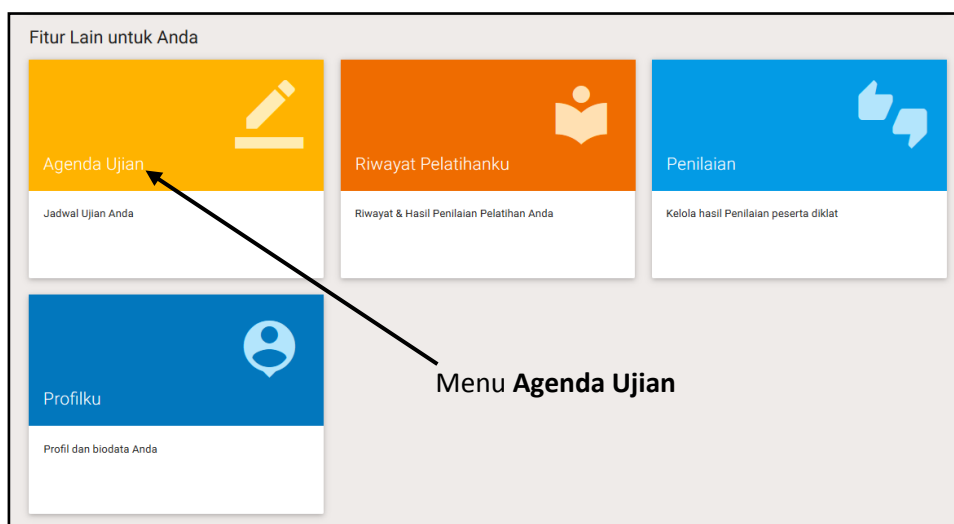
Fitur Lain untuk Anda

Agenda Ujian

Jadwal Ujian Anda

Riwayat Pelatihanku

Riwayat & Hasil Penilaian Pelatihan Anda

Penilaian

Kelola hasil Penilaian peserta diklat

Profilku

Profil dan biodata Anda

Menu **Agenda Ujian**